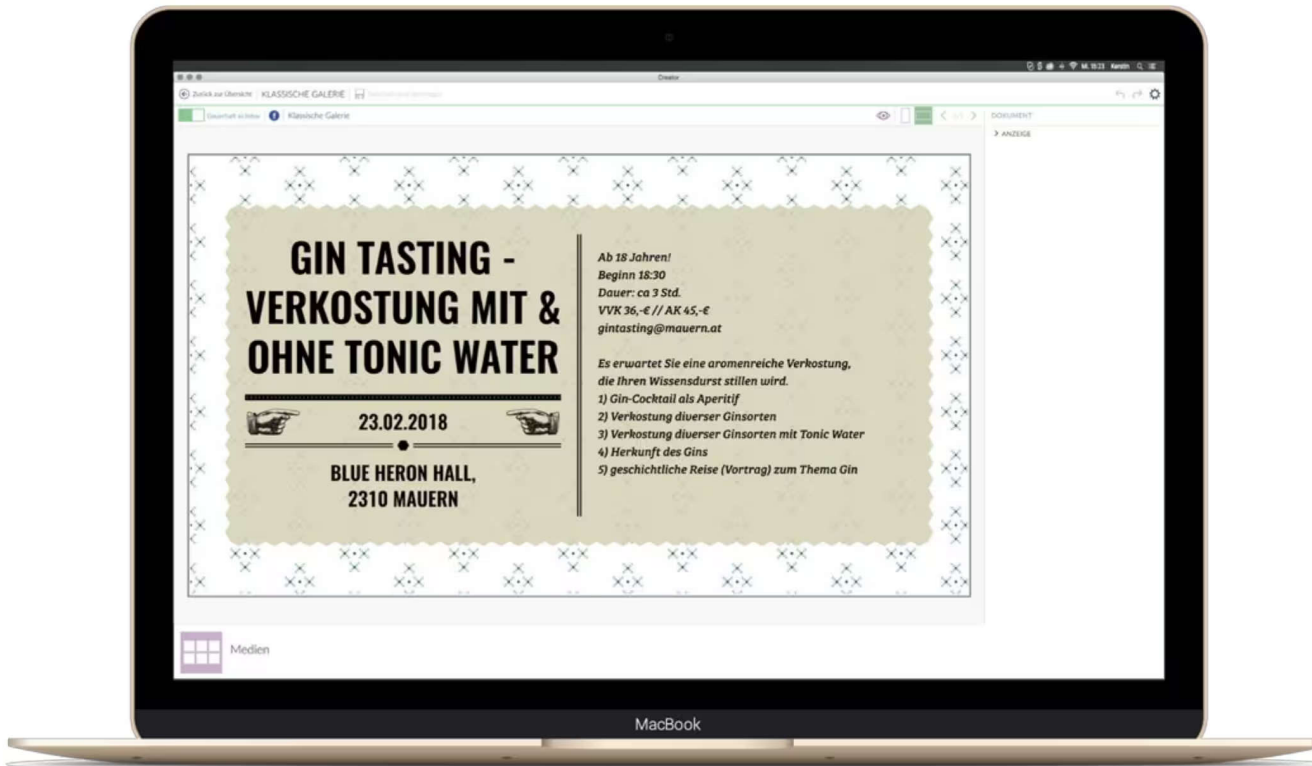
Creator

Zurück zur Übersicht | KLASSISCHE GALERIE | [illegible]

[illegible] | Klassische Galerie

DOKUMENT

> ANZEIGE

GIN TASTING - VERKOSTUNG MIT & OHNE TONIC WATER

23.02.2018

BLUE HERON HALL, 2310 MAUERN

Ab 18 Jahren!
Beginn 18:30
Dauer: ca 3 Std.
VVK 36,-€ // AK 45,-€
gintasting@mauern.at

Es erwartet Sie eine aromenreiche Verkostung, die Ihren Wissensdurst stillen wird.
1) Gin-Cocktail als Aperitif
2) Verkostung diverser Ginsorten
3) Verkostung diverser Ginsorten mit Tonic Water
4) Herkunft des Gins
5) geschichtliche Reise (Vortrag) zum Thema Gin

Medien

MacBook